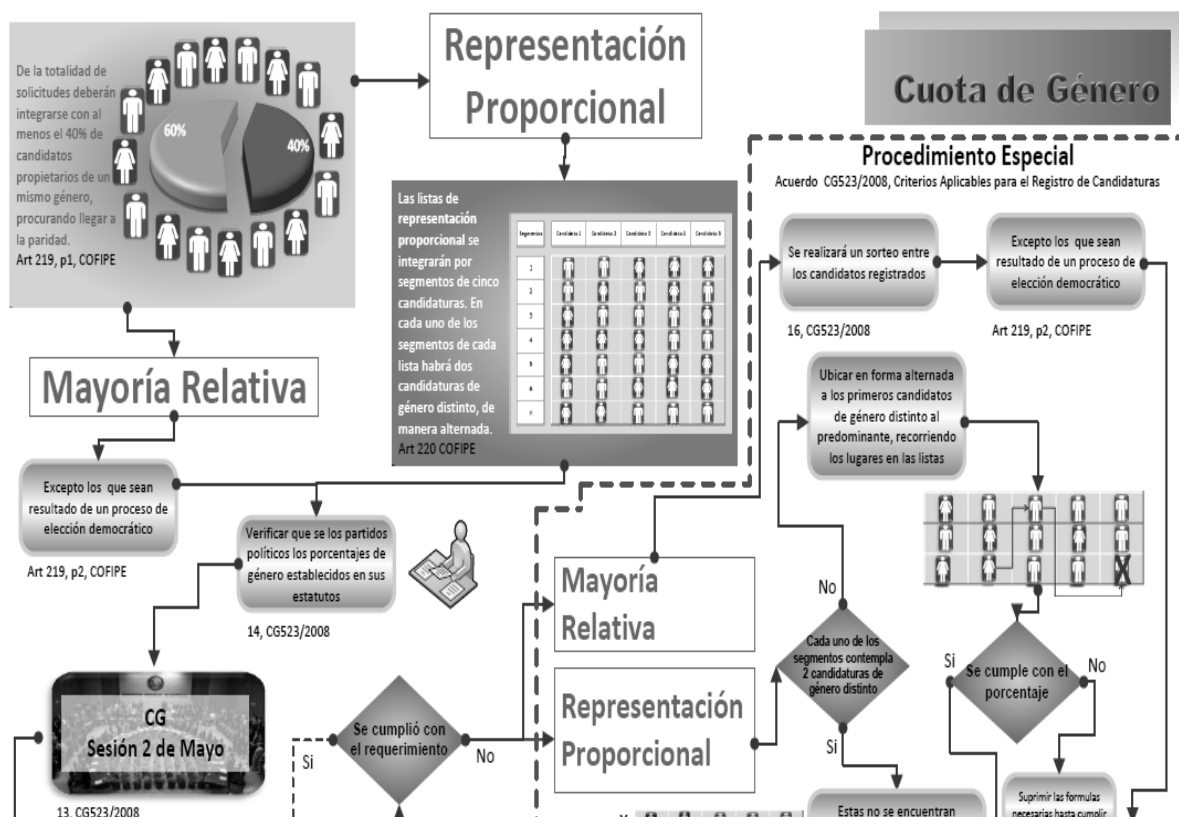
De la totalidad de solicitudes deberán integrarse con al menos el 40% de candidatos propietarios de un mismo género, procurando llegar a la paridad.
Art 219, p1, COFIPE

60%

40%

Representación Proporcional

Cuota de Género

Procedimiento Especial
Acuerdo CG523/2008, Criterios Aplicables para el Registro de Candidaturas

Las listas de representación proporcional se integrarán por segmentos de cinco candidaturas. En cada uno de los segmentos de cada lista habrá dos candidaturas de género distinto, de manera alternada.
Art 220 COFIPE

| Segmentos | Candidato 1 | Candidato 2 | Candidato 3 | Candidato 4 | Candidato 5 |
|---|---|---|---|---|---|
| 1 | | | | | |
| 2 | | | | | |
| 3 | | | | | |
| 4 | | | | | |
| 5 | | | | | |
| 6 | | | | | |
| 7 | | | | | |

Se realizará un sorteo entre los candidatos registrados
16, CG523/2008

Excepto los que sean resultado de un proceso de elección democrático
Art 219, p2, COFIPE

Mayoría Relativa

Ubicar en forma alternada a los primeros candidatos de género distinto al predominante, recorriendo los lugares en las listas

Excepto los que sean resultado de un proceso de elección democrático
Art 219, p2, COFIPE

Verificar que se los partidos políticos los porcentajes de género establecidos en sus estatutos
14, CG523/2008

Mayoría Relativa

No

Cada uno de los segmentos contempla 2 candidaturas de género distinto

Si

Se cumple con el porcentaje

No

CG
Sesión 2 de Mayo
13, CG523/2008

Si

Se cumplió con el requerimiento

No

Representación Proporcional

Si

Estas no se encuentran

Suprimir las formulas necesarias hasta cumplir